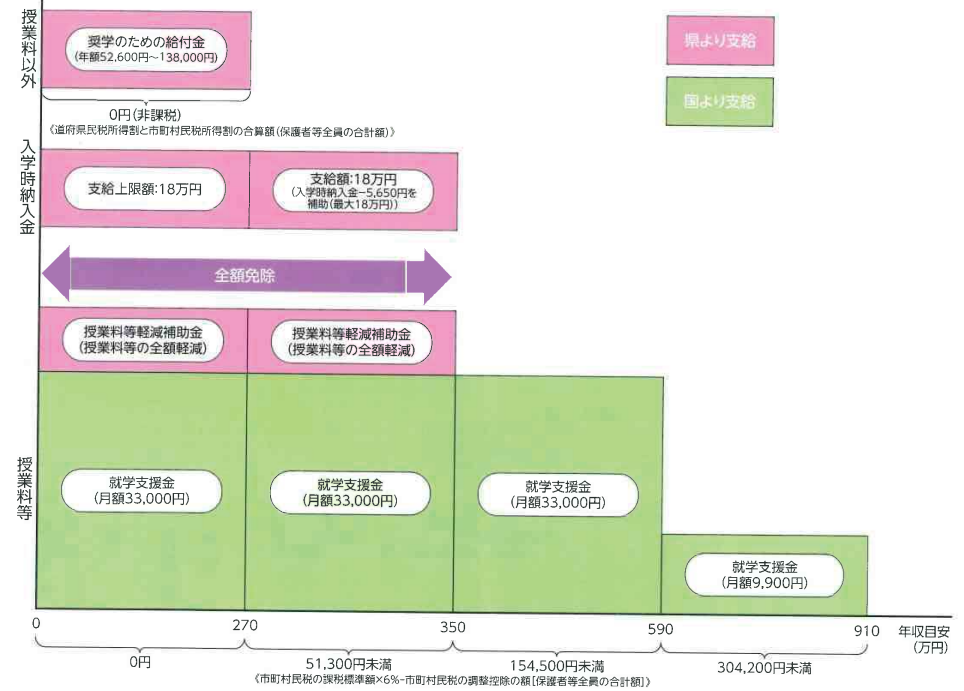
授業料以外

奨学のための給付金
(年額52,600円～138,000円)

0円(非課税)
《道府県民税所得割と市町村民税所得割の合算額(保護者等全員の合計額)》

県より支給

国より支給

入学時納入金

支給上限額:18万円

支給額:18万円
(入学時納入金−5,650円を補助(最大18万円))

全額免除

授業料等軽減補助金
(授業料等の全額軽減)

授業料等軽減補助金
(授業料等の全額軽減)

授業料等

就学支援金
(月額33,000円)

就学支援金
(月額33,000円)

就学支援金
(月額33,000円)

就学支援金
(月額9,900円)

0
270
350
590
910
年収目安
(万円)

0円
51,300円未満
154,500円未満
304,200円未満
《市町村民税の課税標準額×6%−市町村民税の調整控除の額[保護者等全員の合計額]》